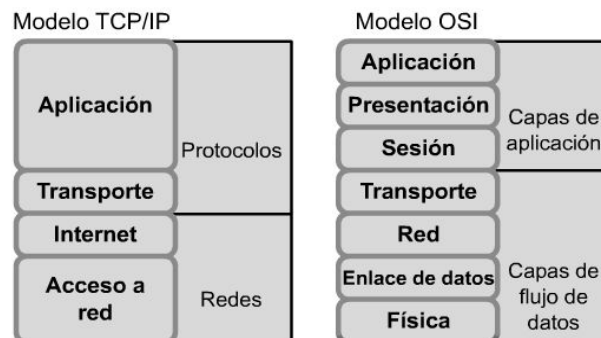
Modelo TCP/IP

Aplicación

Transporte

Protocolos

Internet

Acceso a red

Redes

Modelo OSI

Aplicación

Presentación

Sesión

Capas de aplicación

Transporte

Red

Enlace de datos

Física

Capas de flujo de datos